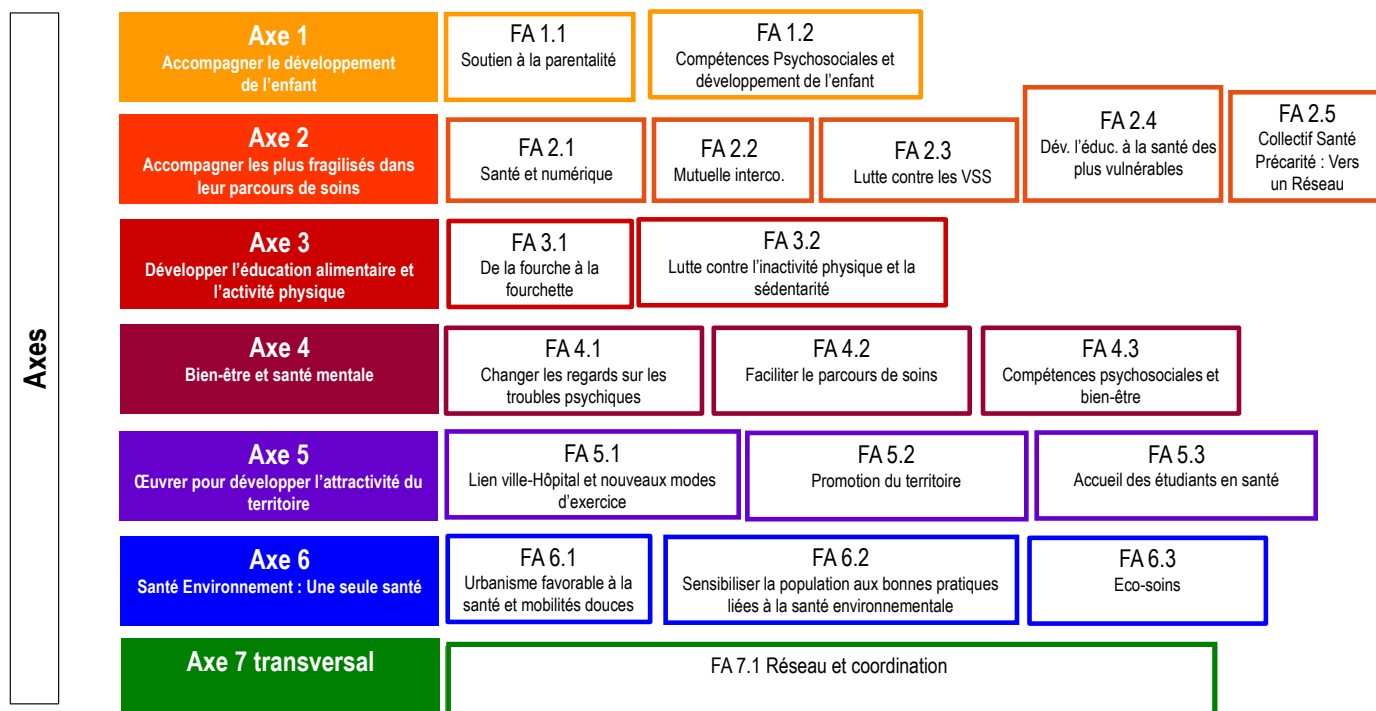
Axes

Axe 1
Accompagner le développement de l'enfant

FA 1.1
Soutien à la parentalité

FA 1.2
Compétences Psychosociales et développement de l'enfant

Axe 2
Accompagner les plus fragilisés dans leur parcours de soins

FA 2.1
Santé et numérique

FA 2.2
Mutuelle interco.

FA 2.3
Lutte contre les VSS

FA 2.4
Dév. l'éduc. à la santé des plus vulnérables

FA 2.5
Collectif Santé Précarité : Vers un Réseau

Axe 3
Développer l'éducation alimentaire et l'activité physique

FA 3.1
De la fourche à la fourchette

FA 3.2
Lutte contre l'inactivité physique et la sédentarité

Axe 4
Bien-être et santé mentale

FA 4.1
Changer les regards sur les troubles psychiques

FA 4.2
Faciliter le parcours de soins

FA 4.3
Compétences psychosociales et bien-être

Axe 5
Œuvrer pour développer l'attractivité du territoire

FA 5.1
Lien ville-Hôpital et nouveaux modes d'exercice

FA 5.2
Promotion du territoire

FA 5.3
Accueil des étudiants en santé

Axe 6
Santé Environnement : Une seule santé

FA 6.1
Urbanisme favorable à la santé et mobilités douces

FA 6.2
Sensibiliser la population aux bonnes pratiques liées à la santé environnementale

FA 6.3
Eco-soins

Axe 7 transversal

FA 7.1 Réseau et coordination